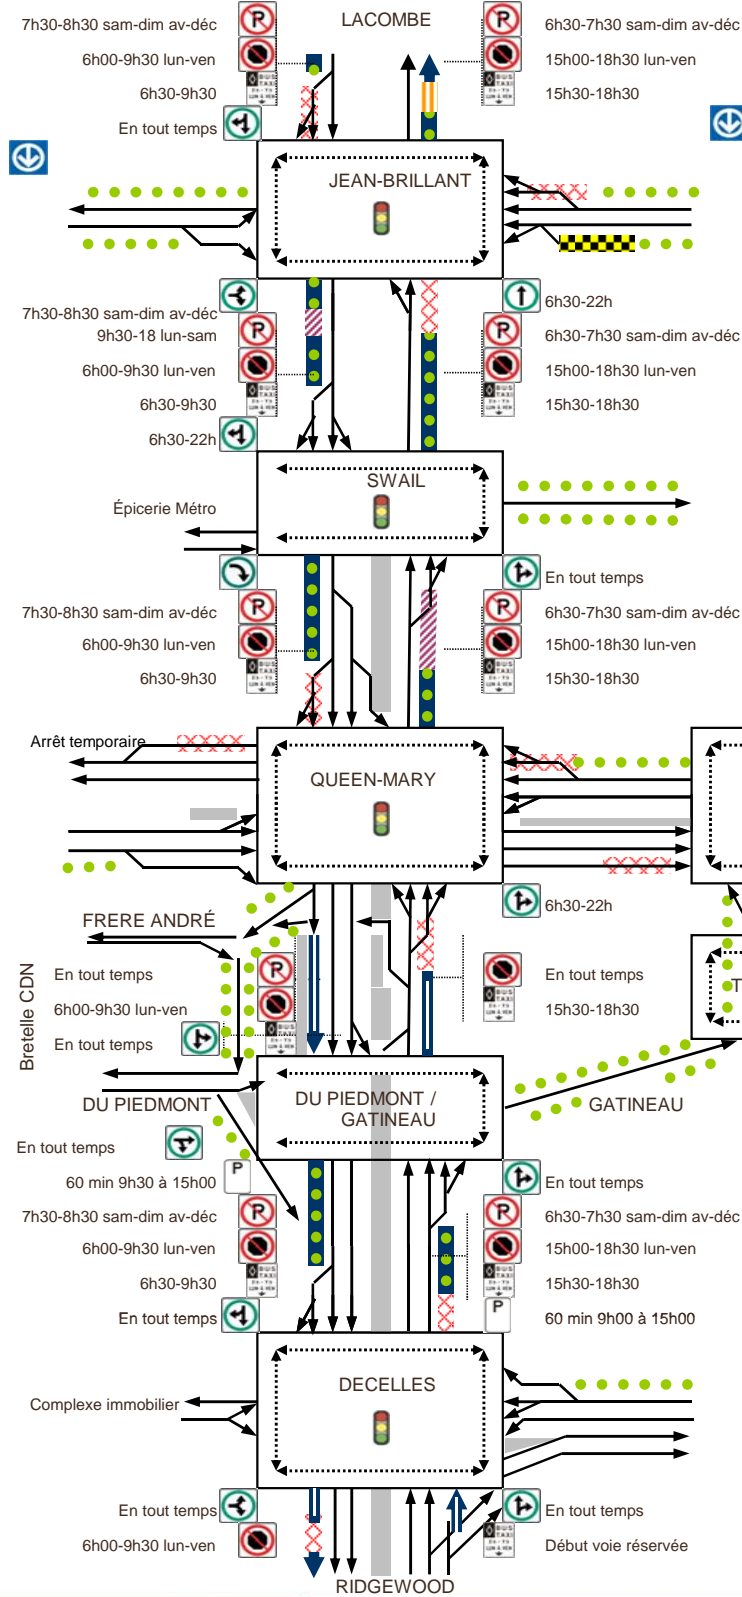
7h30-8h30 sam-dim av-déc
6h00-9h30 lun-ven
6h30-9h30
En tout temps

LACOMBE

6h30-7h30 sam-dim av-déc
15h00-18h30 lun-ven
15h30-18h30

JEAN-BRILLANT

7h30-8h30 sam-dim av-déc
9h30-18 lun-sam
6h00-9h30 lun-ven
6h30-9h30
6h30-22h

6h30-22h
6h30-7h30 sam-dim av-déc
15h00-18h30 lun-ven
15h30-18h30

SWAIL

Épicerie Métro

7h30-8h30 sam-dim av-déc
6h00-9h30 lun-ven
6h30-9h30

En tout temps
6h30-7h30 sam-dim av-déc
15h00-18h30 lun-ven
15h30-18h30

Arrêt temporaire

QUEEN-MARY

6h30-22h

FRERE ANDRÉ

Bretelle CDN

En tout temps
6h00-9h30 lun-ven
En tout temps

En tout temps
15h30-18h30

DU PIEDMONT

DU PIEDMONT / GATINEAU

GATINEAU

En tout temps
60 min 9h30 à 15h00
7h30-8h30 sam-dim av-déc
6h00-9h30 lun-ven
6h30-9h30
En tout temps

En tout temps
6h30-7h30 sam-dim av-déc
15h00-18h30 lun-ven
15h30-18h30
60 min 9h00 à 15h00

Complexe immobilier

DECELLES

En tout temps
6h00-9h30 lun-ven

En tout temps
Début voie réservée

RIDGEWOOD